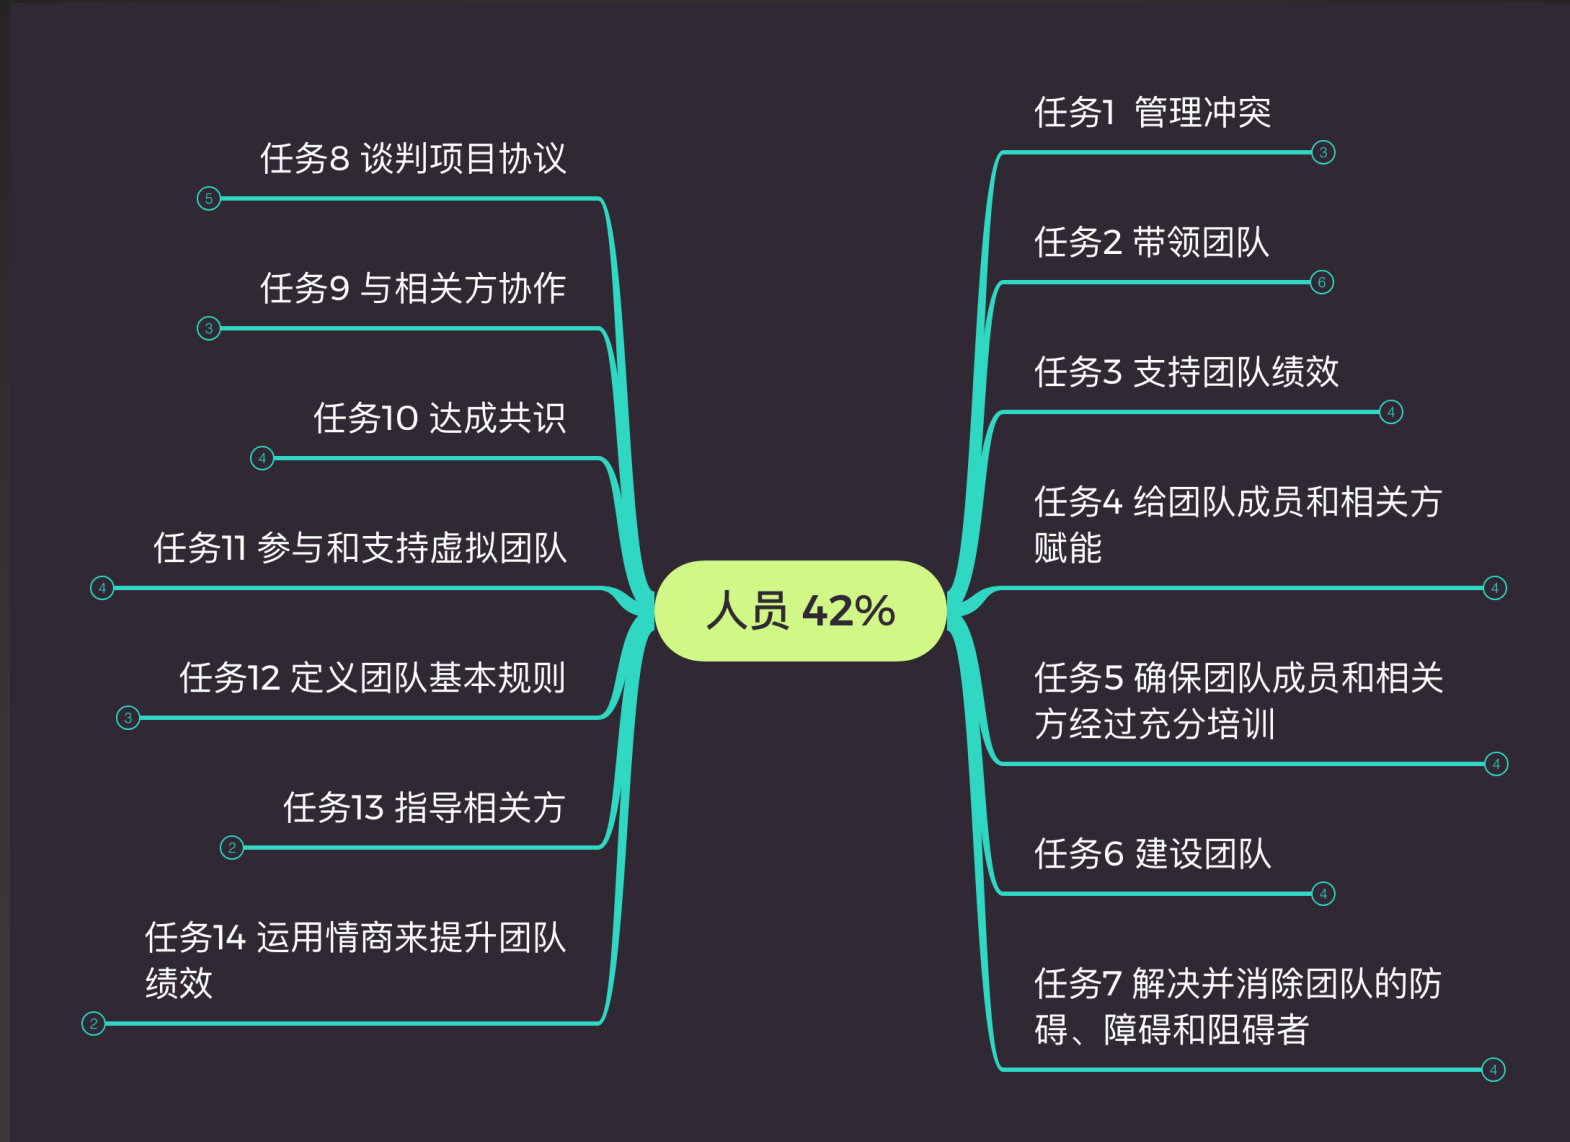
人员 42%

任务1 管理冲突
3

任务2 带领团队
6

任务3 支持团队绩效
4

任务4 给团队成员和相关方赋能
4

任务5 确保团队成员和相关方经过充分培训
4

任务6 建设团队
4

任务7 解决并消除团队的防碍、障碍和阻碍者
4

任务8 谈判项目协议
5

任务9 与相关方协作
3

任务10 达成共识
4

任务11 参与和支持虚拟团队
4

任务12 定义团队基本规则
3

任务13 指导相关方
2

任务14 运用情商来提升团队绩效
2